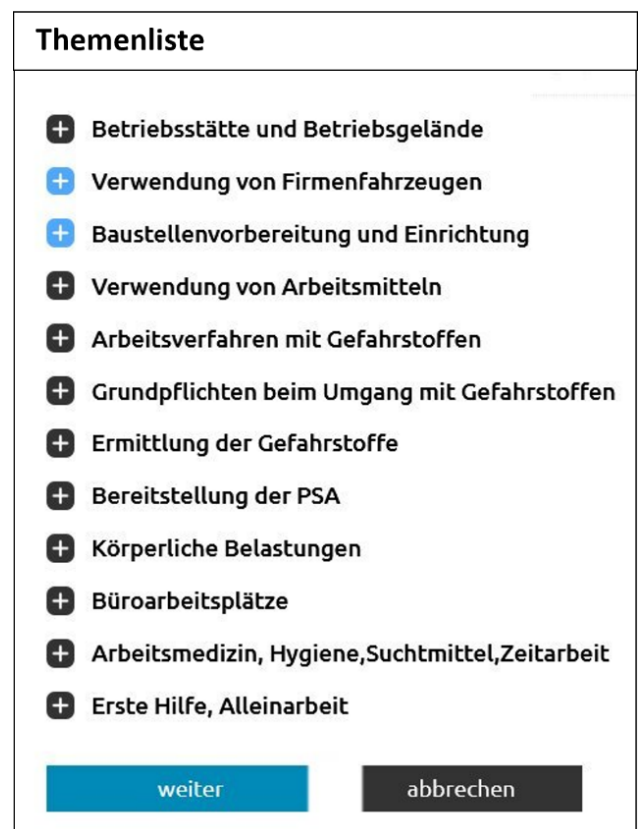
Themenliste

+ Betriebsstätte und Betriebsgelände
+ Verwendung von Firmenfahrzeugen
+ Baustellenvorbereitung und Einrichtung
+ Verwendung von Arbeitsmitteln
+ Arbeitsverfahren mit Gefahrstoffen
+ Grundpflichten beim Umgang mit Gefahrstoffen
+ Ermittlung der Gefahrstoffe
+ Bereitstellung der PSA
+ Körperliche Belastungen
+ Büroarbeitsplätze
+ Arbeitsmedizin, Hygiene,Suchtmittel,Zeitarbeit
+ Erste Hilfe, Alleinarbeit

weiter
abbrechen